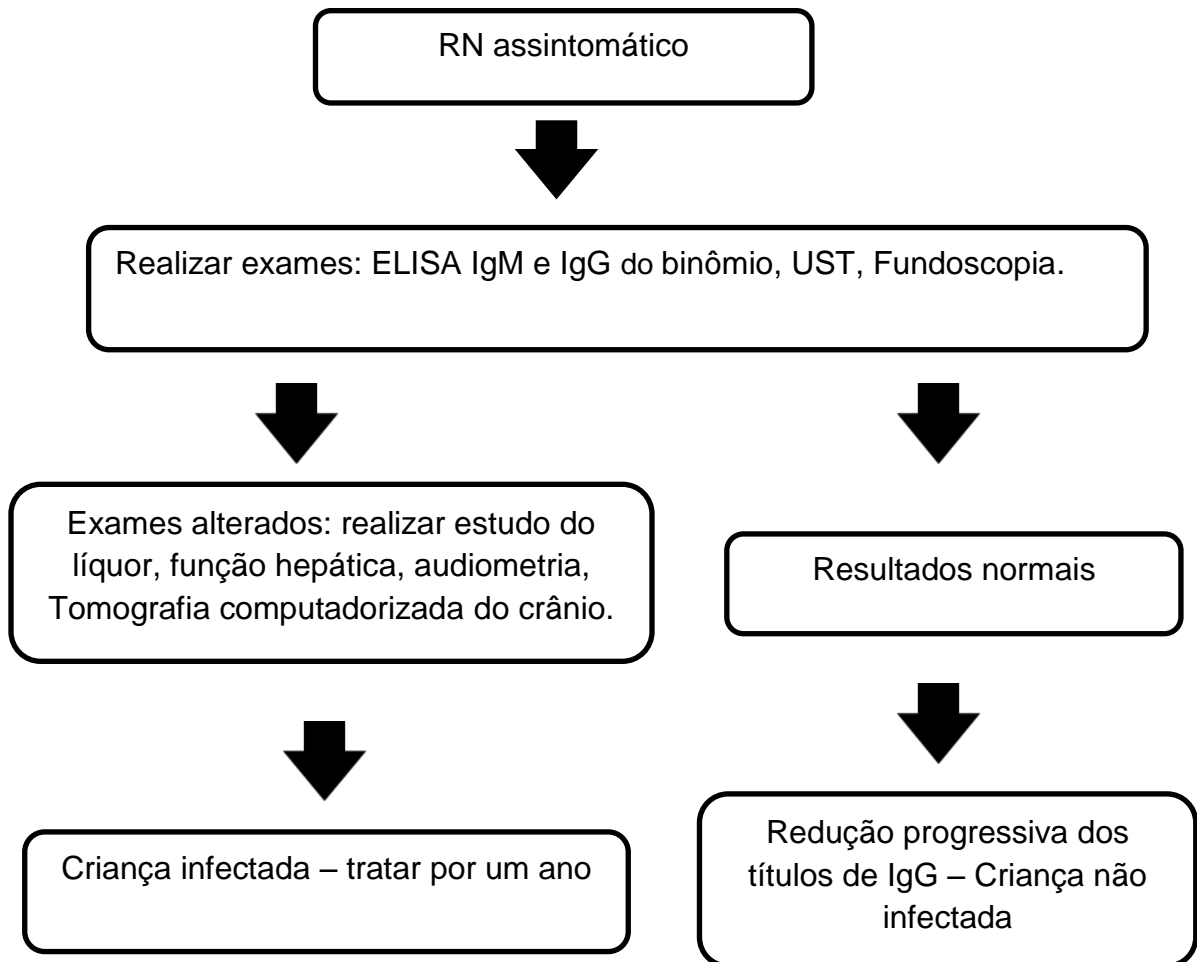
RN assintomático

Realizar exames: ELISA IgM e IgG do binômio, UST, Fundoscopia.

Exames alterados: realizar estudo do líquor, função hepática, audiometria, Tomografia computadorizada do crânio.

Resultados normais

Criança infectada – tratar por um ano

Redução progressiva dos títulos de IgG – Criança não infectada